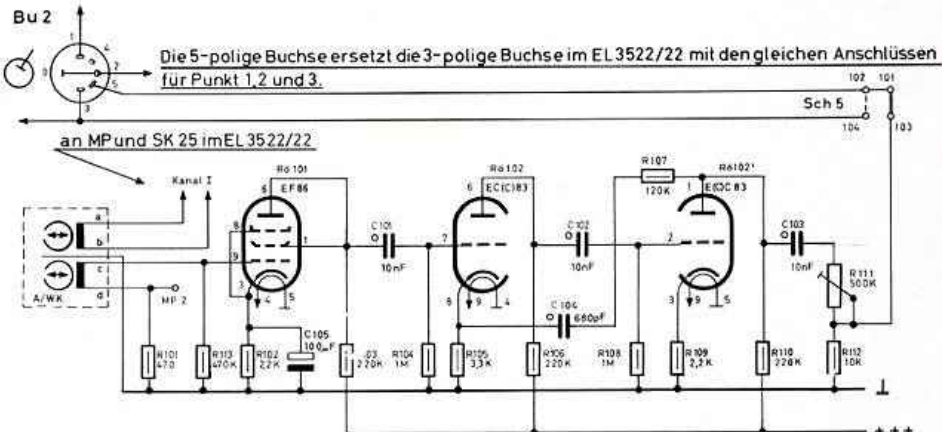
Bu 2

Die 5-polige Buchse ersetzt die 3-polige Buchse im EL 3522/22 mit den gleichen Anschlüssen für Punkt 1, 2 und 3.

102 101

Sch 5

104 103

an MP und SK 25 im EL 3522/22

Kanal I

Rö 101 EF 86

Rö 102 EC(C)83

R107 120K

Rö 102' E(C)C 83

C101 10nF

C102 10nF

C103 10nF

R111 500K

C104 680pF

C105 100μF

A/WK

MP 2

a b c d

R101 47Ω

R113 470K

R102 2,2K

R103 220K

R104 1M

R105 3,3K

R106 220K

R108 1M

R109 2,2K

R110 220K

R112 10K